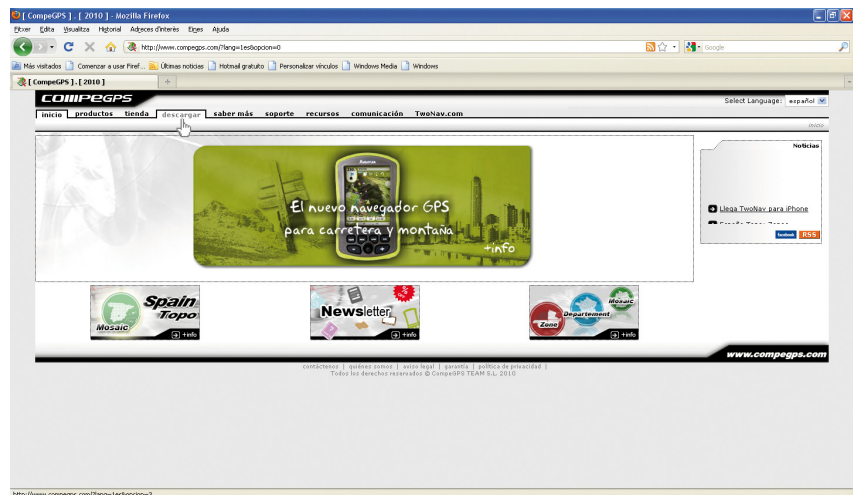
[ CompeGPS ] - [ 2010 ] - Mozilla Firefox

Fitxer Edita Visualitza Historial Adreces d'interès Eines Ajuda

http://www.compegps.com/?lang=1es&opcion=0

Google

Más visitados Comenzar a usar Firef... Últimas noticias Hotmail gratuito Personalizar vínculos Windows Media Windows

[ CompeGPS ] - [ 2010 ]

COMPEGPS

Select Language: español

inicio productos tienda descargar saber más soporte recursos comunicación TwoNav.com

inicio

El nuevo navegador GPS para carretera y montaña

+info

Noticias

Llega TwoNav para iPhone

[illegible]

facebook RSS

Spain Topo Mosaic

+info

Newsletter

+info

Mosaic Department Zone

+info

www.compegps.com

contáctenos | quiénes somos | aviso legal | garantía | política de privacidad |
Todos los derechos reservados © CompeGPS TEAM S.L. 2010

http://www.compegps.com/?lang=1es&opcion=2